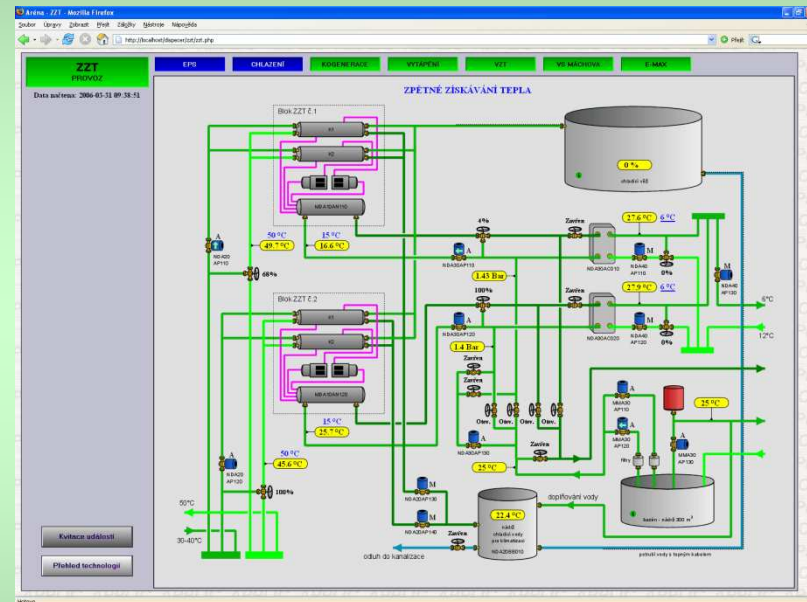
Aréna - ZZT - Mozilla Firefox

Soubor Úpravy Zobrazit Přejít Záložky Nástroje Nápověda

http://localhost/dispecer/zzt/zzt.php

Přejít

ZZT
PROVOZ

Data načtena: 2006-03-31 09:38:51

EPS | CHLAZENÍ | KOGENERACE | VYTÁPĚNÍ | VZT | VS MACHOVA | E-MAX

ZPĚTNÉ ZÍSKÁVÁNÍ TEPLA

Blok ZZT č.1

K1

K2

M8A10AN110

50 °C

49.7 °C

15 °C

16.6 °C

A

N8A20 AP110

68%

0 %

chladicí věž

4%

A

N8A30AP110

Zavřen

27.6 °C

6 °C

M

N8A40 AP110

0%

N8A30AC010

M

N8A40 AP130

1.43 Bar

100%

Zavřen

27.9 °C

6 °C

M

N8A40 AP120

0%

N8A30AC020

6°C

12°C

Blok ZZT č.2

K1

K2

M8A10AN120

A

N8A30AP120

1.4 Bar

Zavřen

Zavřen

Otev.

Otev.

Otev.

MMA30 AP110

MMA30 AP120

25 °C

15 °C

25.7 °C

50 °C

45.6 °C

A

N8A20 AP120

100%

A

N8A30AP130

Zavřen

25 °C

filtry

MMA30 AP130

M

N8A30AP150

M

N8A30AP140

22.4 °C

nádrž chladicí vody pro trimatessi

N8A20BB010

Zavřen

doplňování vody

bazén - nádrž 300 m³

potrubí vody s tepným kabelem

50°C

30-40°C

odtok do kanalizace

Kvitace událostí

Přehled technologií

Hotovo